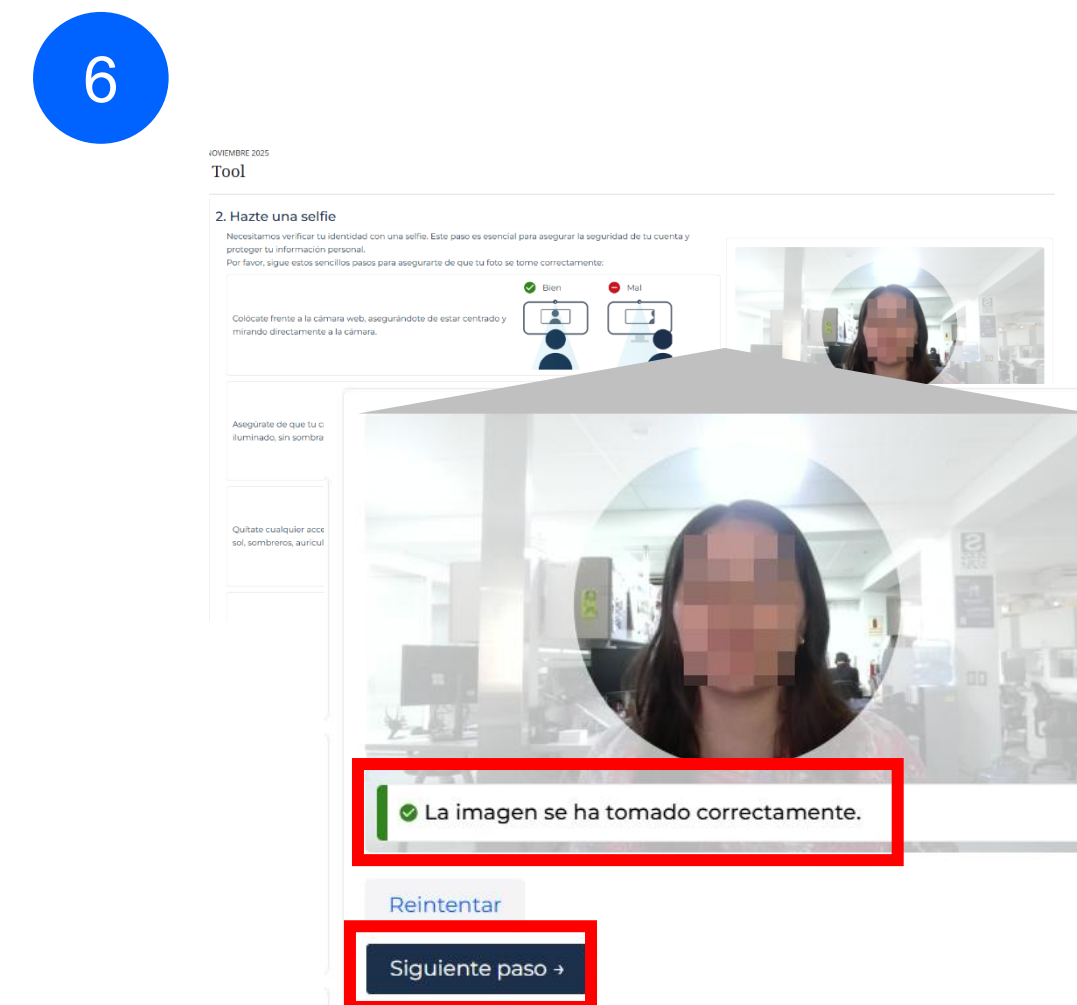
6

NOVIEMBRE 2025
Tool

2. Hazte una selfie

Necesitamos verificar tu identidad con una selfie. Este paso es esencial para asegurar la seguridad de tu cuenta y proteger tu información personal.
Por favor, sigue estos sencillos pasos para asegurarte de que tu foto se tome correctamente:

Bien
Mal

Colócate frente a la cámara web, asegurándote de estar centrado y mirando directamente a la cámara.

Asegúrate de que tu c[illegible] iluminado, sin sombra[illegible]

Quítate cualquier acce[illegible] sol, sombreros, auricul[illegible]

La imagen se ha tomado correctamente.

Reintentar

Siguiente paso →